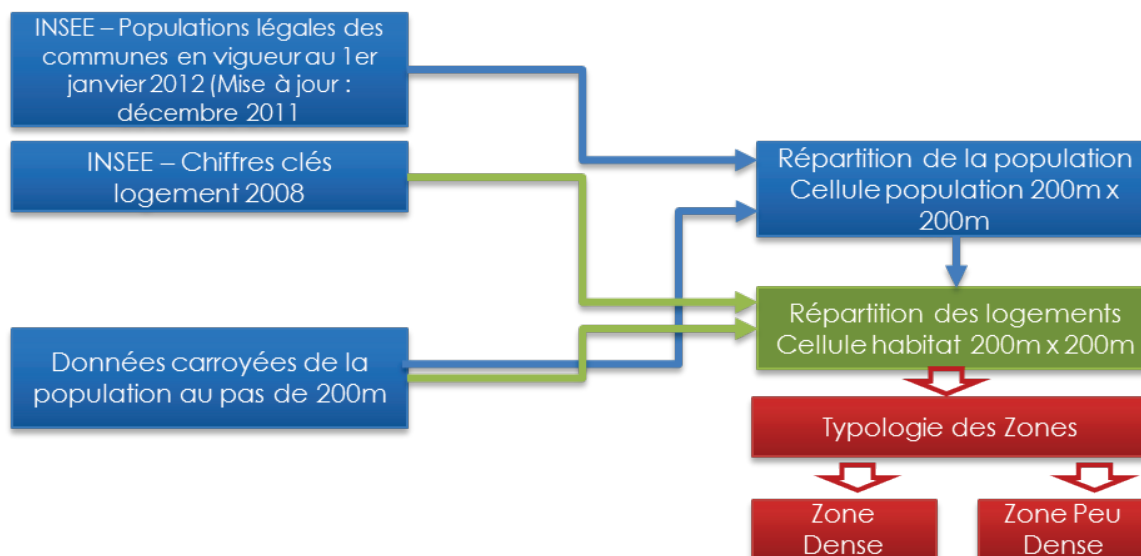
INSEE – Populations légales des communes en vigueur au 1er janvier 2012 (Mise à jour : décembre 2011

INSEE – Chiffres clés logement 2008

Données carroyées de la population au pas de 200m

Répartition de la population Cellule population 200m x 200m

Répartition des logements Cellule habitat 200m x 200m

Typologie des Zones

Zone Dense

Zone Peu Dense